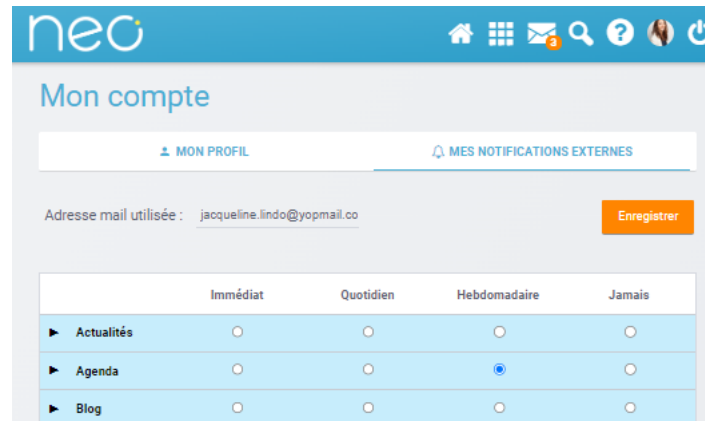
neo

3

Mon compte

MON PROFIL

MES NOTIFICATIONS EXTERNES

Adresse mail utilisée : jacqueline.lindo@yopmail.co

Enregistrer

| | Immédiat | Quotidien | Hebdomadaire | Jamais |
|---|---|---|---|---|
| ► Actualités | ○ | ○ | ○ | ○ |
| ► Agenda | ○ | ○ | ◉ | ○ |
| ► Blog | ○ | ○ | ○ | ○ |